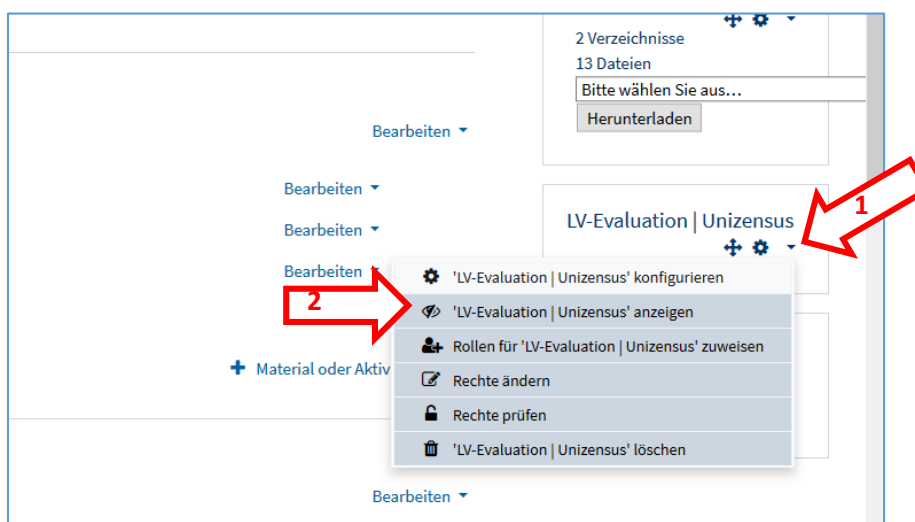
2 Verzeichnisse
13 Dateien
Bitte wählen Sie aus…
Herunterladen

Bearbeiten

Bearbeiten

Bearbeiten

Bearbeiten

LV-Evaluation | Unizensus

1

2

'LV-Evaluation | Unizensus' konfigurieren
'LV-Evaluation | Unizensus' anzeigen
Rollen für 'LV-Evaluation | Unizensus' zuweisen
Rechte ändern
Rechte prüfen
'LV-Evaluation | Unizensus' löschen

Material oder Aktiv

Bearbeiten